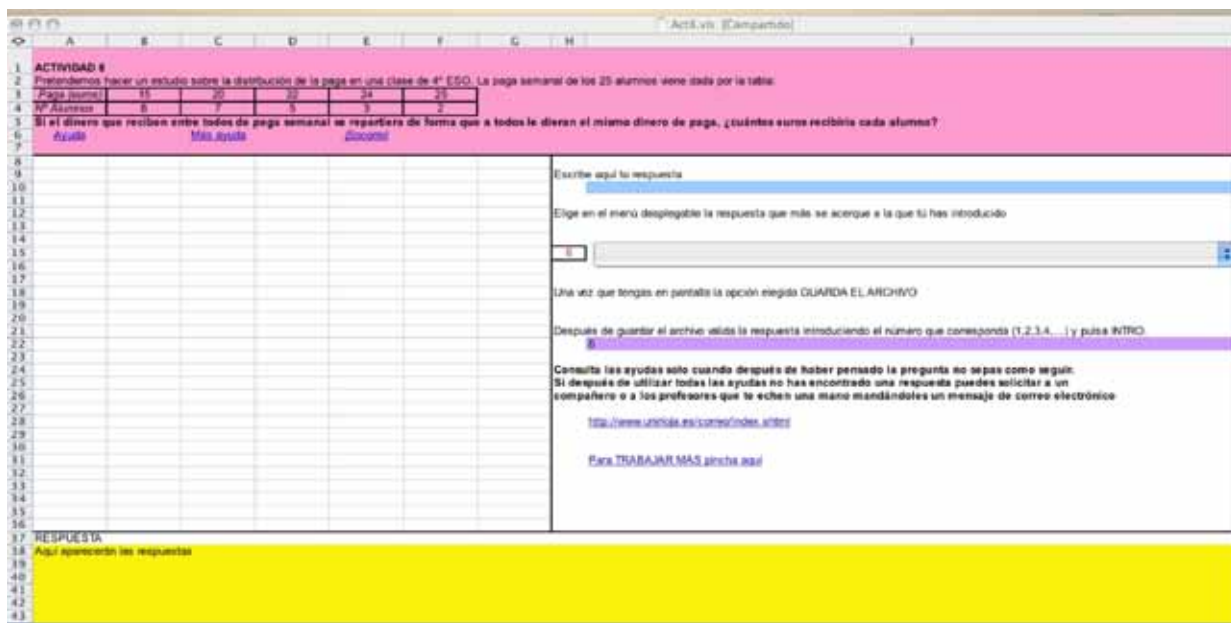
Act6.xls [Compartido]

A B C D E F G H I

ACTIVIDAD 6
Pretendemos hacer un estudio sobre la distribución de la paga en una clase de 4º ESO. La paga semanal de los 25 alumnos viene dada por la tabla:

| Paga (euros) | 15 | 20 | 22 | 24 | 25 |
|---|---|---|---|---|---|
| Nº Alumnos | 8 | 7 | 5 | 3 | 2 |

Si el dinero que reciben entre todos de paga semanal se repartiera de forma que a todos le dieran el mismo dinero de paga, ¿cuántos euros recibiría cada alumno?
Ayuda Más ayuda ¡Socorro!

Escribe aquí tu respuesta

Elige en el menú desplegable la respuesta que más se acerque a la que tú has introducido

0

Una vez que tengas en pantalla la opción elegida GUARDA EL ARCHIVO

Después de guardar el archivo valida la respuesta introduciendo el número que corresponda (1,2,3,4,...) y pulsa INTRO
0

Consulta las ayudas solo cuando después de haber pensado la pregunta no sepas como seguir.
Si después de utilizar todas las ayudas no has encontrado una respuesta puedes solicitar a un compañero o a los profesores que te echen una mano mandándoles un mensaje de correo electrónico

http://www.unirioja.es/correo/index.shtml

Para TRABAJAR MAS pincha aquí

RESPUESTA
Aquí aparecerán las respuestas